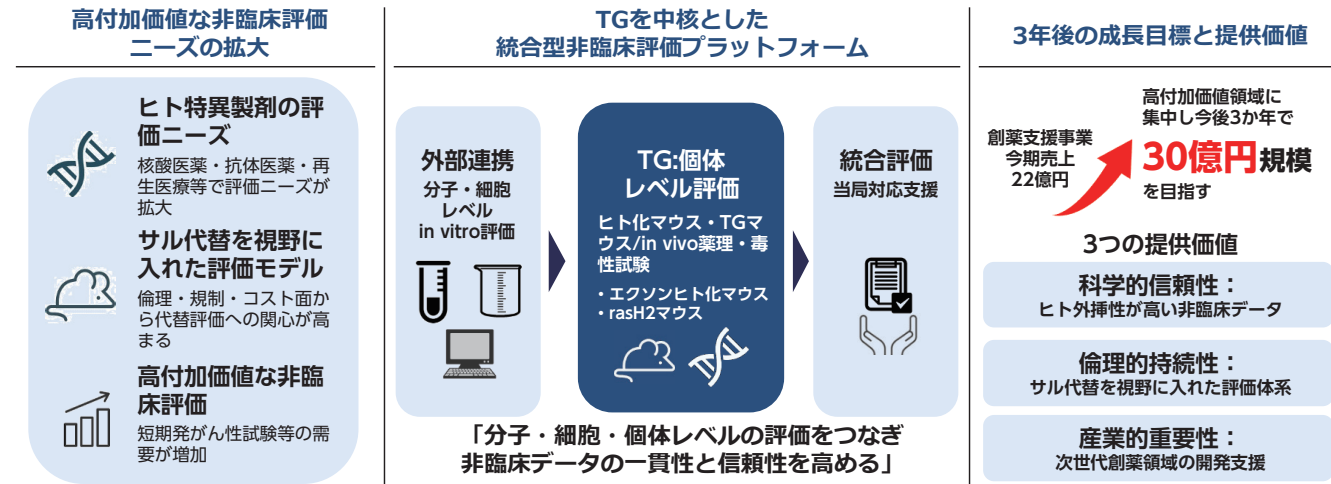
高付加価値な非臨床評価ニーズの拡大

ヒト特異製剤の評価ニーズ
核酸医薬・抗体医薬・再生医療等で評価ニーズが拡大

サル代替を視野に入れた評価モデル
倫理・規制・コスト面から代替評価への関心が高まる

高付加価値な非臨床評価
短期発がん性試験等の需要が増加

TGを中核とした統合型非臨床評価プラットフォーム

外部連携
分子・細胞レベル
in vitro評価

TG:個体レベル評価
ヒト化マウス・TGマウス/in vivo薬理・毒性試験
• エクソンヒト化マウス
• rasH2マウス

統合評価
当局対応支援

「分子・細胞・個体レベルの評価をつなぎ非臨床データの一貫性と信頼性を高める」

3年後の成長目標と提供価値

創薬支援事業
今期売上
22億円

高付加価値領域に集中し今後3か年で
30億円規模
を目指す

3つの提供価値

科学的信頼性：
ヒト外挿性が高い非臨床データ

倫理的持続性：
サル代替を視野に入れた評価体系

産業的重要性：
次世代創薬領域の開発支援